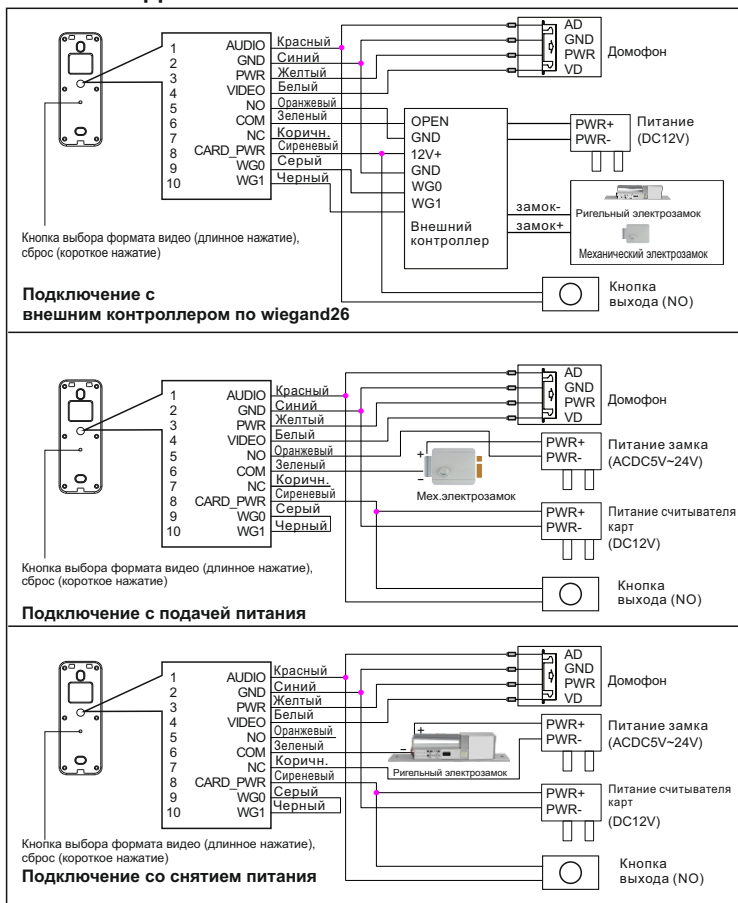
1 AUDIO
2 GND
3 PWR
4 VIDEO
5 NO
6 COM
7 NC
8 CARD_PWR
9 WG0
10 WG1

Красный
Синий
Желтый
Белый
Оранжевый
Зеленый
Коричн.
Сиреневый
Серый
Черный

AD
GND
PWR
VD
Домофон

OPEN
GND
12V+
GND
WG0
WG1
Внешний контроллер

PWR+
PWR-
Питание (DC12V)

замок-
замок+

Ригельный электрозамок
Механический электрозамок

Кнопка выбора формата видео (длинное нажатие), сброс (короткое нажатие)

Подключение с внешним контроллером по wiegand26

Кнопка выхода (NO)

1 AUDIO
2 GND
3 PWR
4 VIDEO
5 NO
6 COM
7 NC
8 CARD_PWR
9 WG0
10 WG1

Красный
Синий
Желтый
Белый
Оранжевый
Зеленый
Коричн.
Сиреневый
Серый
Черный

AD
GND
PWR
VD
Домофон

+
-
Мех.электрозамок

PWR+
PWR-
Питание замка (ACDC5V~24V)

PWR+
PWR-
Питание считывателя карт (DC12V)

Кнопка выбора формата видео (длинное нажатие), сброс (короткое нажатие)

Кнопка выхода (NO)

Подключение с подачей питания

1 AUDIO
2 GND
3 PWR
4 VIDEO
5 NO
6 COM
7 NC
8 CARD_PWR
9 WG0
10 WG1

Красный
Синий
Желтый
Белый
Оранжевый
Зеленый
Коричн.
Сиреневый
Серый
Черный

AD
GND
PWR
VD
Домофон

+
-
Ригельный электрозамок

PWR+
PWR-
Питание замка (ACDC5V~24V)

PWR+
PWR-
Питание считывателя карт (DC12V)

Кнопка выбора формата видео (длинное нажатие), сброс (короткое нажатие)

Подключение со снятием питания

Кнопка выхода (NO)